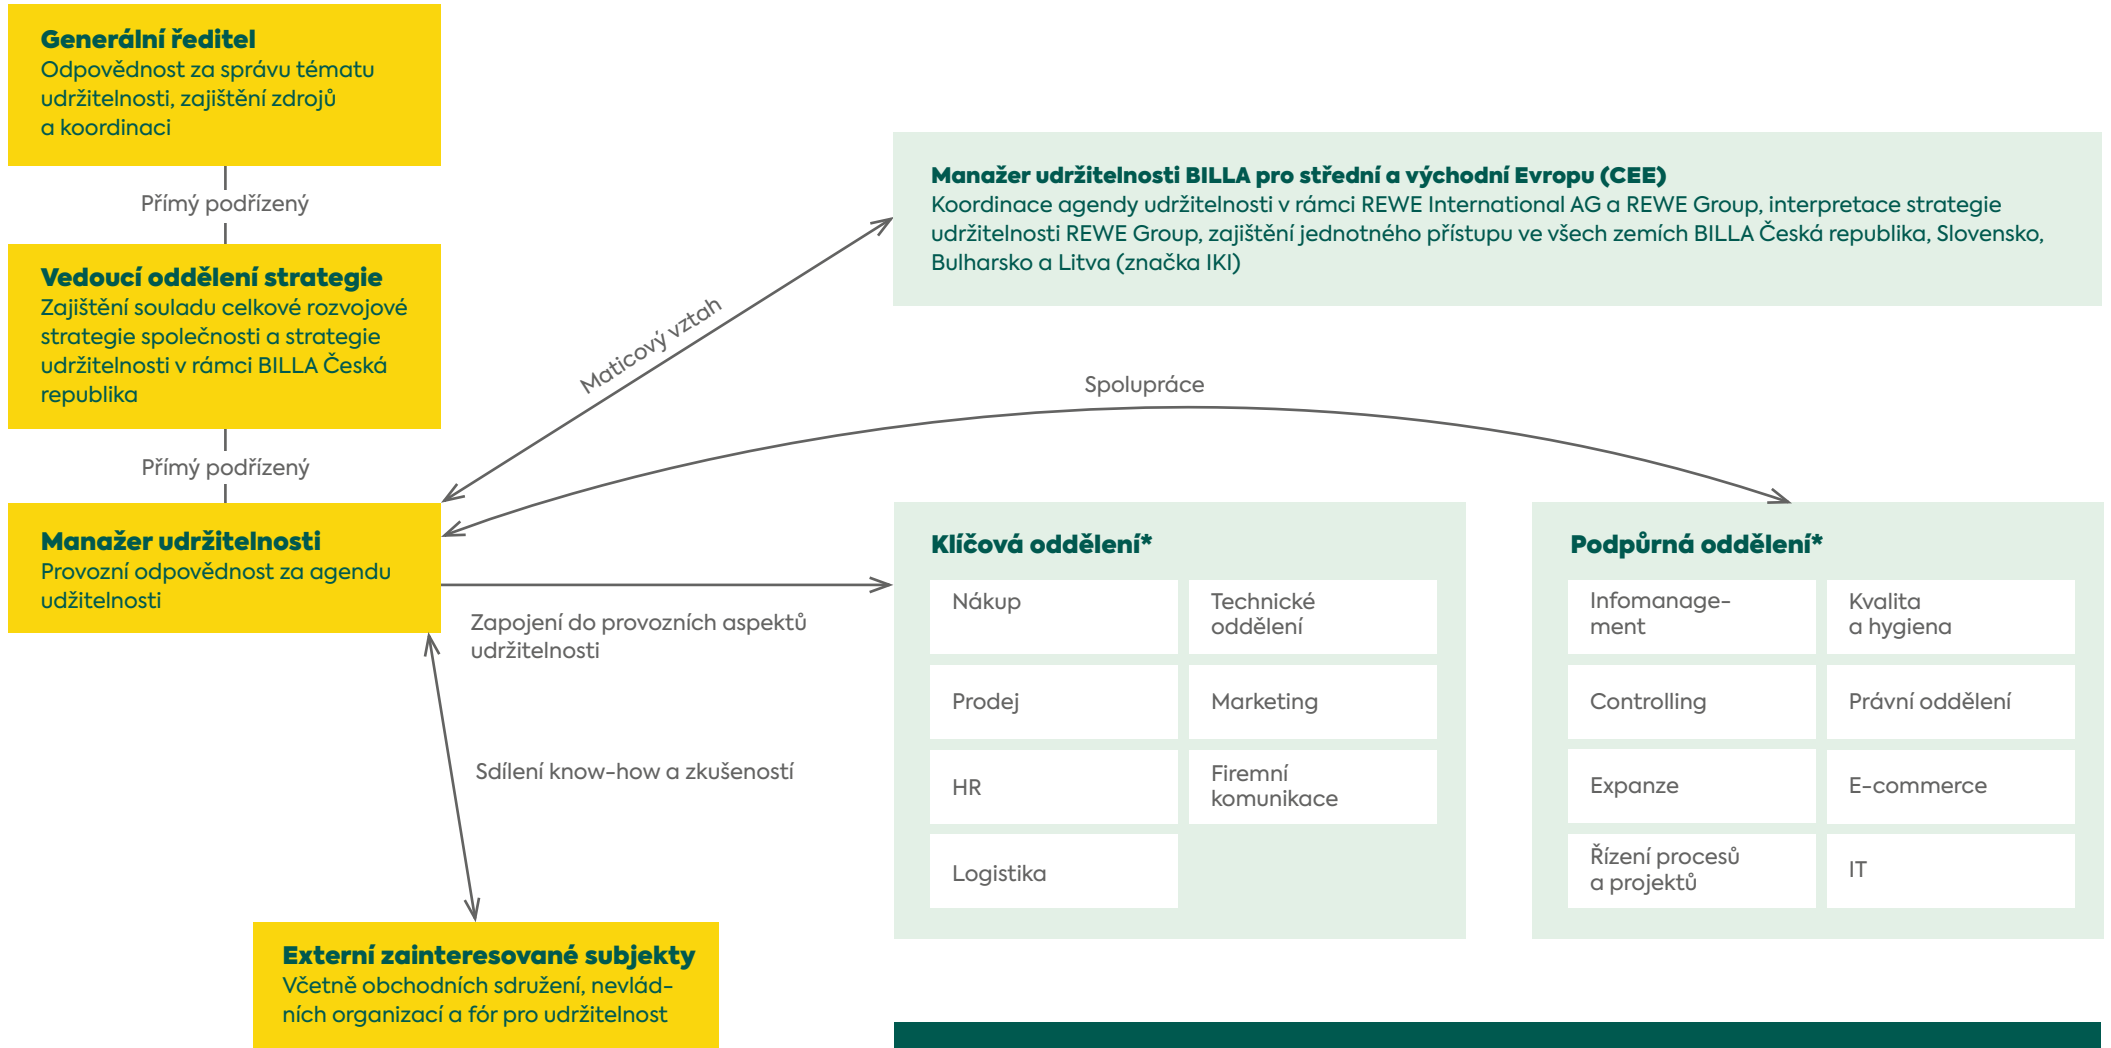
Generální ředitel
Odpovědnost za správu tématu udržitelnosti, zajištění zdrojů a koordinaci

Přímý podřízený

Vedoucí oddělení strategie
Zajištění souladu celkové rozvojové strategie společnosti a strategie udržitelnosti v rámci BILLA Česká republika

Přímý podřízený

Manažer udržitelnosti
Provozní odpovědnost za agendu udžitelnosti

Maticový vztah

Manažer udržitelnosti BILLA pro střední a východní Evropu (CEE)
Koordinace agendy udržitelnosti v rámci REWE International AG a REWE Group, interpretace strategie udržitelnosti REWE Group, zajištění jednotného přístupu ve všech zemích BILLA Česká republika, Slovensko, Bulharsko a Litva (značka IKI)

Spolupráce

Zapojení do provozních aspektů udržitelnosti

Sdílení know-how a zkušeností

Klíčová oddělení*

| Nákup | Technické oddělení |
|---|---|
| Prodej | Marketing |
| HR | Firemní komunikace |
| Logistika | |

Podpůrná oddělení*

| Infomanagement | Kvalita a hygiena |
|---|---|
| Controlling | Právní oddělení |
| Expanze | E-commerce |
| Řízení procesů a projektů | IT |

Externí zainteresované subjekty
Včetně obchodních sdružení, nevládních organizací a fór pro udržitelnost